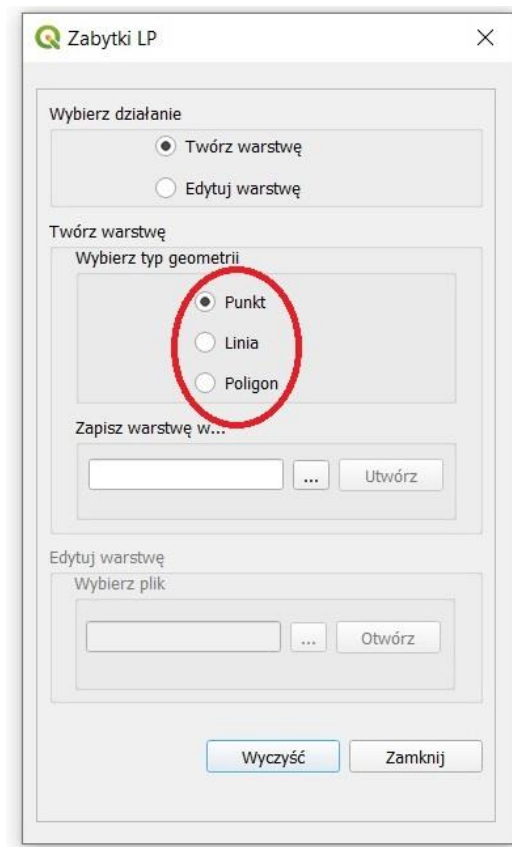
Zabytki LP

Wybierz działanie

Twórz warstwę

Edytuj warstwę

Twórz warstwę

Wybierz typ geometrii

Punkt

Linia

Poligon

Zapisz warstwę w...

...

Utwórz

Edytuj warstwę

Wybierz plik

...

Otwórz

Wyczyść

Zamknij